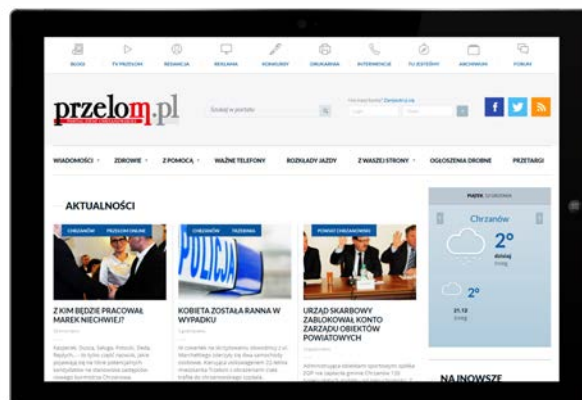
BLOGI TV PRZELOM REDAKCJA REKLAMA KONKURSY DRUKARNIA INTERWENCJE TU JESTEŚMY ARCHIWUM FORUM

przelom.pl

Szukaj w portalu

Nie masz konta? Zarejestruj się

WIADOMOŚCI ZDROWIE Z POMOCĄ WAŻNE TELEFONY ROZKŁADY JAZDY Z WASZEJ STRONY OGŁOSZENIA DROBNE PRZETARGI

AKTUALNOŚCI

CHRZANÓW PRZEŁOM ONLINE
Z KIM BĘDZIE PRACOWAŁ MAREK NIECHWIEJ?

CHRZANÓW PATROL
POLICJA
KOBIETA ZOSTAŁA RANNA W WYPADKU

POWIAT CHRZANOWSKI
URZĄD SKARBOWY ZABLOKOWAŁ KONTO ZARZĄDU OBIEKTÓW POWIATOWYCH

POGODA
Chrzanów
2°
dzisiaj
2°
21.12

NAJNOWSZE